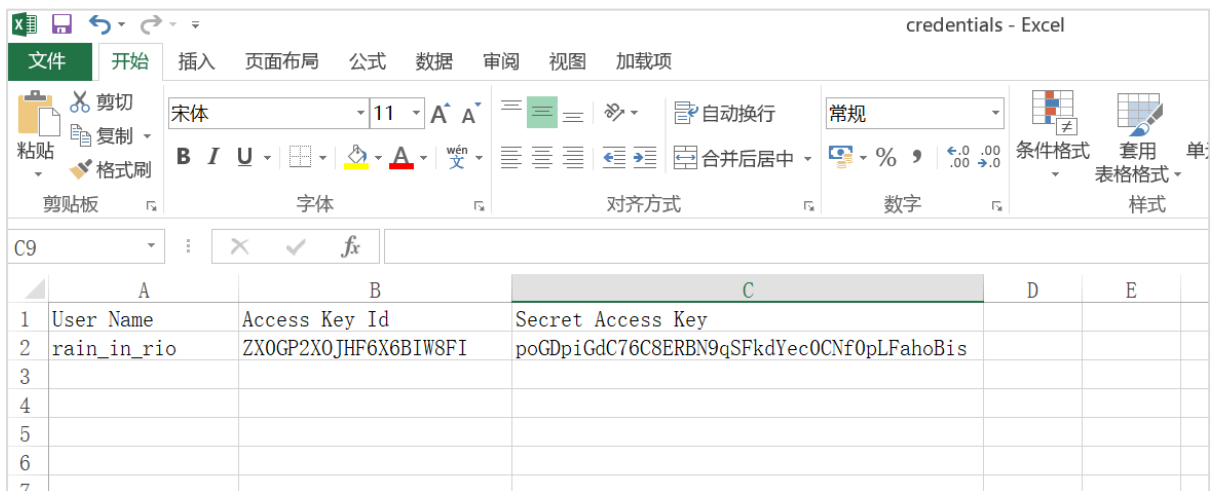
credentials - Excel

文件 开始 插入 页面布局 公式 数据 审阅 视图 加载项

剪切
复制
粘贴
格式刷
剪贴板

宋体 11
B I U
字体

自动换行
合并后居中
对齐方式

常规
%
数字

条件格式
套用表格格式
单
样式

C9

fx

|   | A | B | C | D | E |
|---|---|---|---|---|---|
| 1 | User Name | Access Key Id | Secret Access Key | | |
| 2 | rain_in_rio | ZX0GP2X0JHF6X6BIW8FI | poGDpiGdC76C8ERBN9qSFkdYec0CNf0pLFahoBis | | |
| 3 | | | | | |
| 4 | | | | | |
| 5 | | | | | |
| 6 | | | | | |
| 7 | | | | | |